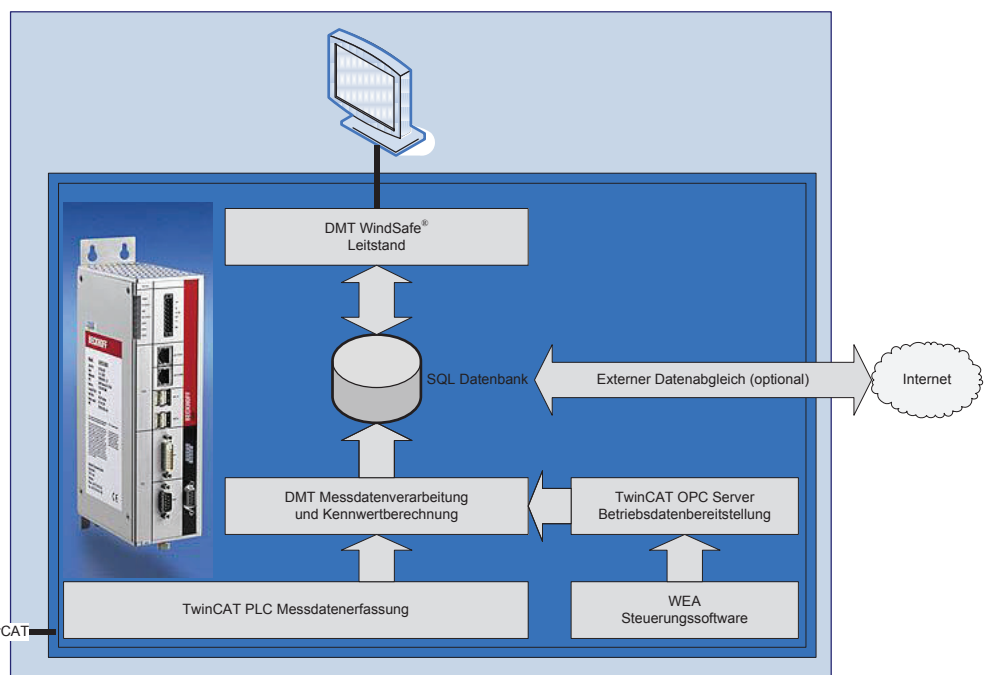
DMT WindSafe®
Leitstand

SQL Datenbank

Externer Datenabgleich (optional)

Internet

DMT Messdatenverarbeitung
und Kennwertberechnung

TwinCAT OPC Server
Betriebsdatenbereitstellung

TwinCAT PLC Messdatenerfassung

WEA
Steuerungssoftware

CAT